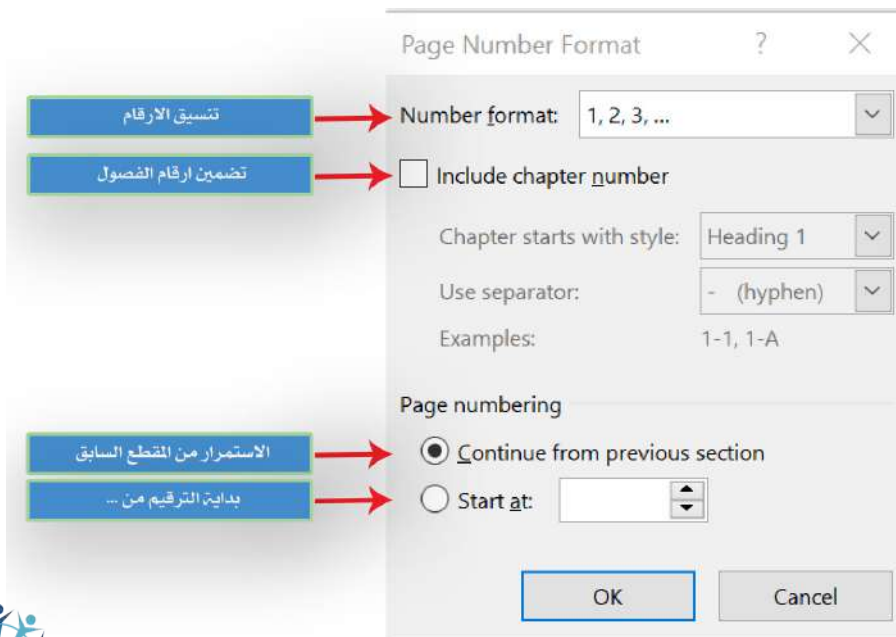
Page Number Format ? ×

تنسيق الارقام
Number format: 1, 2, 3, ...

تضمين ارقام الفصول
Include chapter number

Chapter starts with style: Heading 1

Use separator: - (hyphen)

Examples: 1-1, 1-A

Page numbering

الاستمرار من المقطع السابق
Continue from previous section

بداية الترقيم من ...
Start at:

OK Cancel